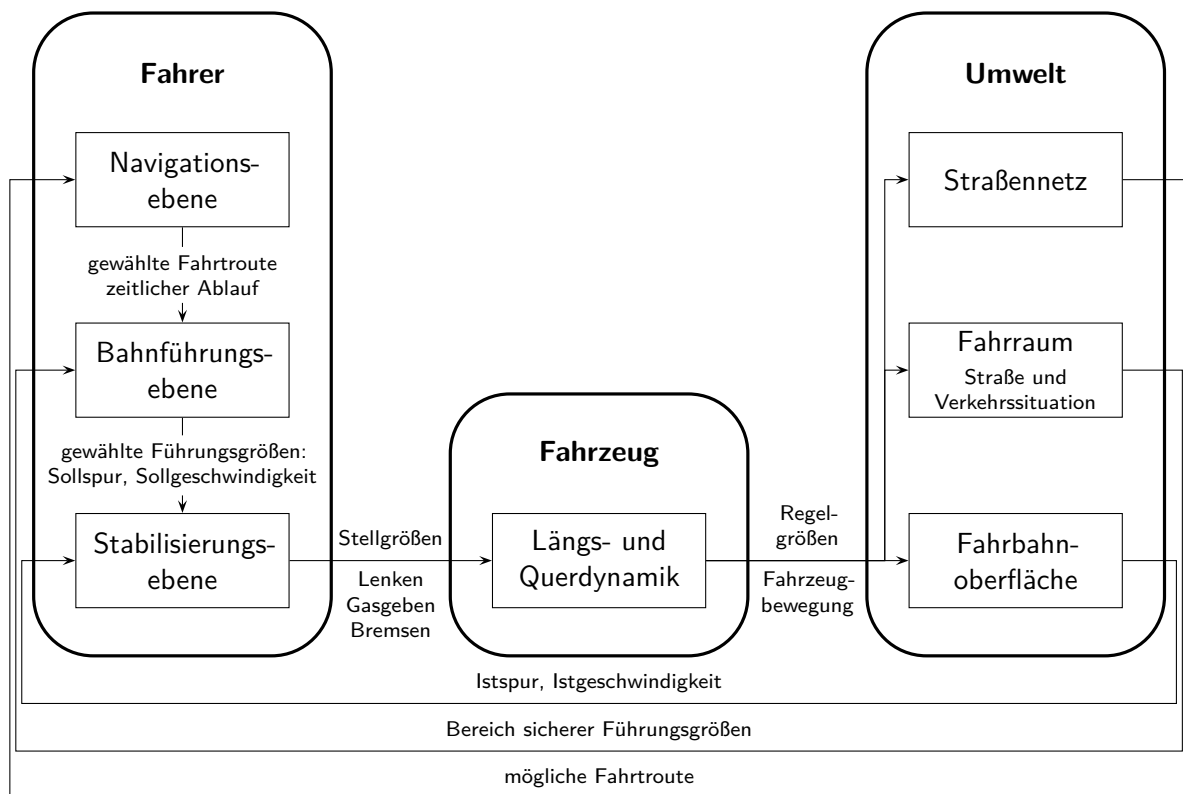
Fahrer

Navigationsebene

gewählte Fahrtroute
zeitlicher Ablauf

Bahnführungsebene

gewählte Führungsgrößen:
Sollspur, Sollgeschwindigkeit

Stabilisierungsebene

Stellgrößen

Lenken
Gasgeben
Bremsen

Fahrzeug

Längs- und Querdynamik

Regelgrößen

Fahrzeugbewegung

Umwelt

Straßennetz

Fahrraum
Straße und Verkehrssituation

Fahrbahnoberfläche

Istspur, Istgeschwindigkeit

Bereich sicherer Führungsgrößen

mögliche Fahrtroute